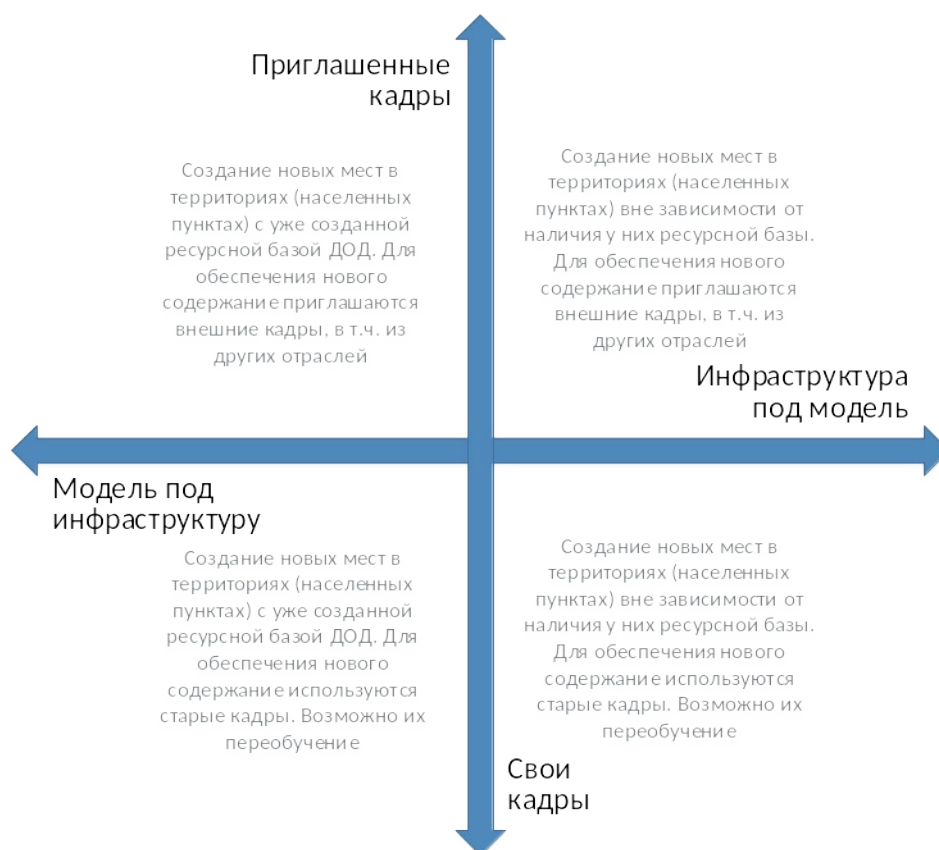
Приглашенные кадры

Создание новых мест в территориях (населенных пунктах) с уже созданной ресурсной базой ДОД. Для обеспечения нового содержание приглашаются внешние кадры, в т.ч. из других отраслей

Создание новых мест в территориях (населенных пунктах) вне зависимости от наличия у них ресурсной базы. Для обеспечения нового содержание приглашаются внешние кадры, в т.ч. из других отраслей

Инфраструктура под модель

Модель под инфраструктуру

Создание новых мест в территориях (населенных пунктах) с уже созданной ресурсной базой ДОД. Для обеспечения нового содержание используются старые кадры. Возможно их переобучение

Создание новых мест в территориях (населенных пунктах) вне зависимости от наличия у них ресурсной базы. Для обеспечения нового содержание используются старые кадры. Возможно их переобучение

Свои кадры